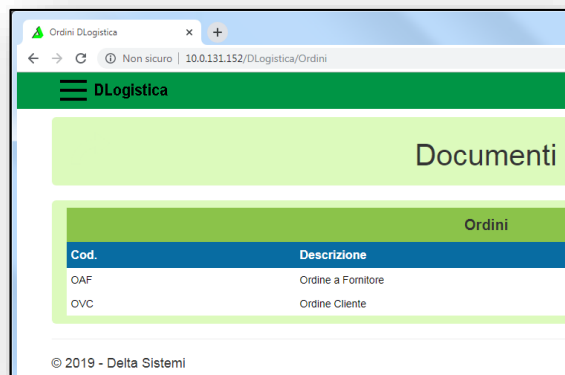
Ordini DLogistica ×

Non sicuro | 10.0.131.152/DLogistica/Ordini

DLogistica

Documenti

Ordini

| Cod. | Descrizione |
|---|---|
| OAF | Ordine a Fornitore |
| OVC | Ordine Cliente |

© 2019 - Delta Sistemi